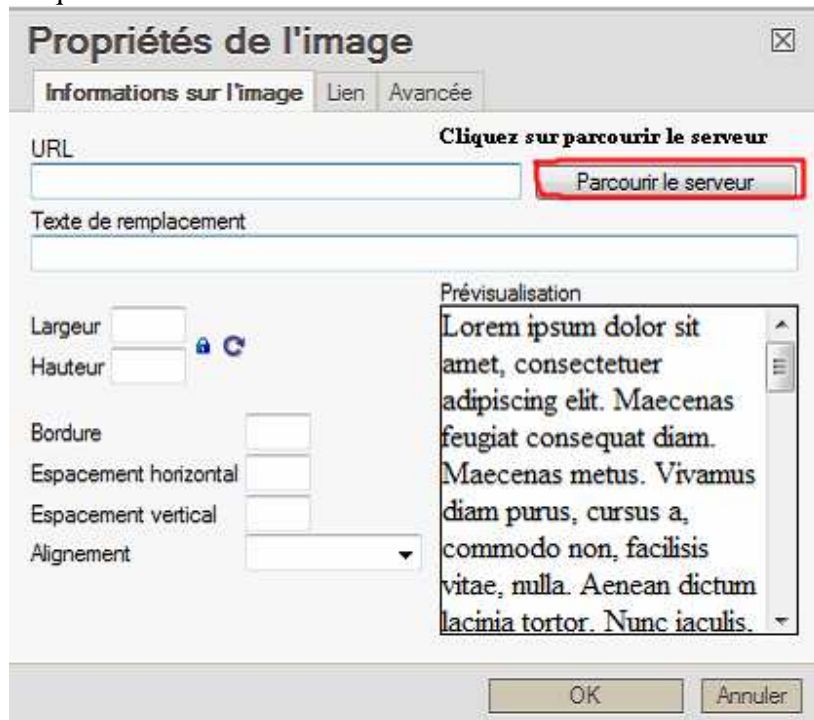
Propriétés de l'image

Informations sur l'image | Lien | Avancée

URL

Cliquez sur parcourir le serveur

Parcourir le serveur

Texte de remplacement

Largeur

Hauteur

Bordure

Espacement horizontal

Espacement vertical

Alignement

Prévisualisation

Lorem ipsum dolor sit amet, consectetuer adipiscing elit. Maecenas feugiat consequat diam. Maecenas metus. Vivamus diam purus, cursus a, commodo non, facilisis vitae, nulla. Aenean dictum lacinia tortor. Nunc iaculis.

OK

Annuler